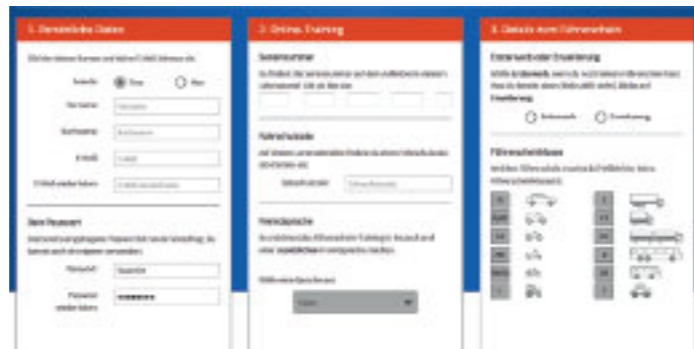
1. Persönliche Daten

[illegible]

Anrede  Frau  Herr

Vorname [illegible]

Nachname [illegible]

E-Mail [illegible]

E-Mail wiederholen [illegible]

Dein Passwort

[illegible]

Passwort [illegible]

Passwort wiederholen ••••••••

2. Online-Training

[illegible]

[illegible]

Fahrschule

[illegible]

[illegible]

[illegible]

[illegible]

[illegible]

3. Details zum Führerschein

Ersterwerb oder Erweiterung

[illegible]

Erweiterung

Ersterwerb  Erweiterung

Führerscheinklassen

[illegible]